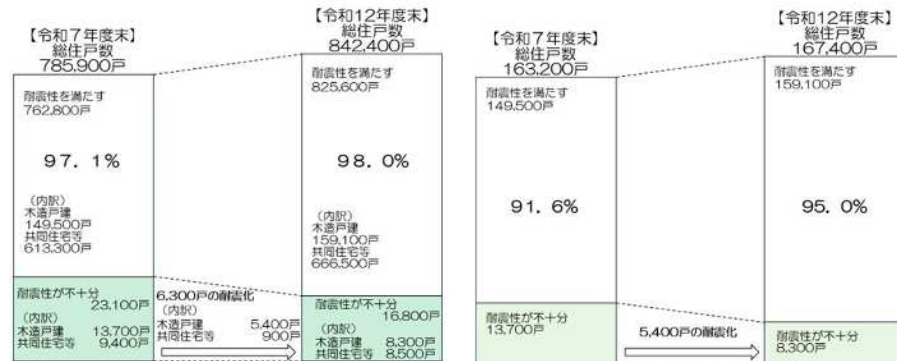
【令和７年度末】
総住戸数
785,900戸

耐震性を満たす
762,800戸

９７．１%

（内訳）
木造戸建
149,500戸
共同住宅等
613,300戸

耐震性が不十分
23,100戸
（内訳）
木造戸建 13,700戸
共同住宅等 9,400戸

6,300戸の耐震化
（内訳）
木造戸建 5,400戸
共同住宅等 900戸

【令和12年度末】
総住戸数
842,400戸

耐震性を満たす
825,600戸

９８．０%

（内訳）
木造戸建
159,100戸
共同住宅等
666,500戸

耐震性が不十分
16,800戸
（内訳）
木造戸建 8,300戸
共同住宅等 8,500戸

【令和７年度末】
総住戸数
163,200戸

耐震性を満たす
149,500戸

９１．６%

耐震性が不十分
13,700戸

5,400戸の耐震化

【令和12年度末】
総住戸数
167,400戸

耐震性を満たす
159,100戸

９５．０%

耐震性が不十分
8,300戸